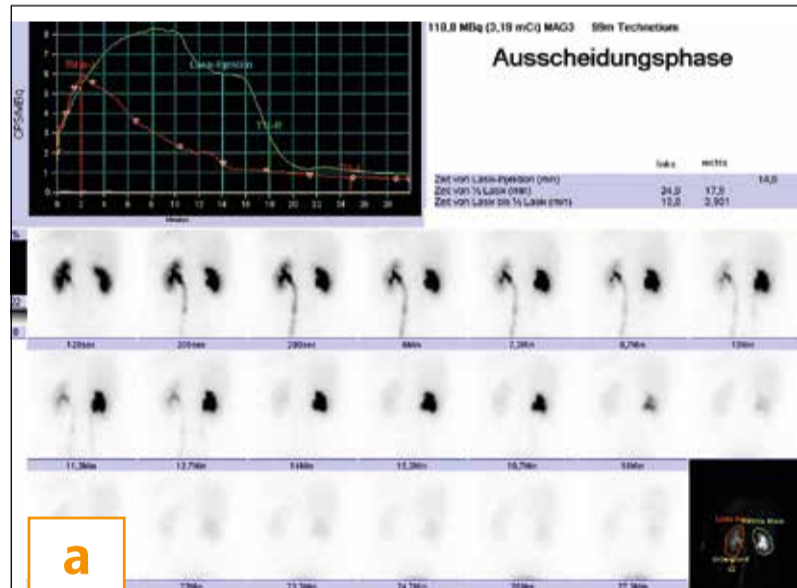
110,8 MBq (3,19 mCi) MAG3 99m Technetium

Ausscheidungsphase

CPS/MBq

Tmax

Lasix-Injektion

T½-R

T½-L

Minuten

| | links | rechts | |
|---|---|---|---|
| Zeit von Lasix-Injektion (min) | | | 14,0 |
| Zeit von ½ Lasix (min) | 24,0 | 17,5 | |
| Zeit von Lasix bis ½ Lasix (min) | 10,0 | 3,901 | |

120sec

200sec

280sec

6Min

7,3Min

8,7Min

10Min

11,3Min

12,7Min

14Min

15,3Min

16,7Min

18Min

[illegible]

22Min

23,3Min

24,7Min

26Min

27,3Min

a